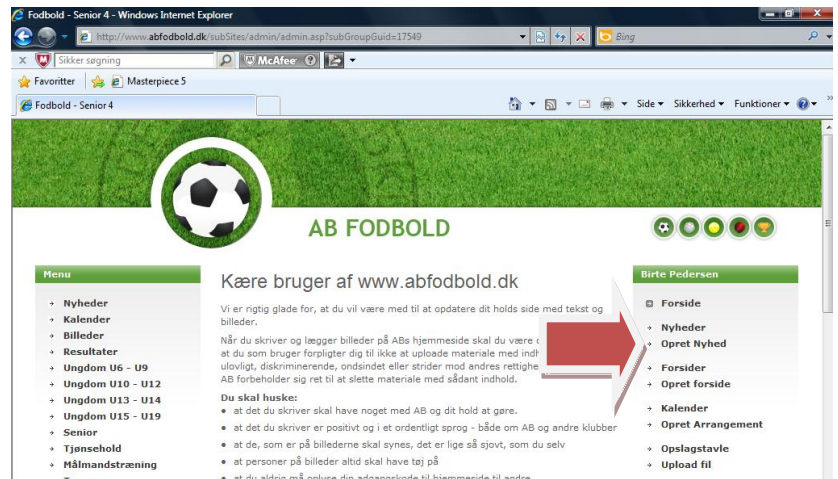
Fodbold - Senior 4 - Windows Internet Explorer

http://www.abfodbold.dk/subSites/admin/admin.asp?subGroupGuid=17549

Bing

Sikker søgning

McAfee

Favoritter

Masterpiece 5

Fodbold - Senior 4

Side ▾ Sikkerhed ▾ Funktioner ▾

AB FODBOLD

Menu

Nyheder
Kalender
Billeder
Resultater
Ungdom U6 - U9
Ungdom U10 - U12
Ungdom U13 - U14
Ungdom U15 - U19
Senior
Tjønsehold
Målmandstræning

Kære bruger af www.abfodbold.dk

Vi er rigtig glade for, at du vil være med til at opdatere dit holds side med tekst og billeder.

Når du skriver og lægger billeder på ABs hjemmeside skal du være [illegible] at du som bruger forpligter dig til ikke at uploade materiale med indh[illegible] ulovligt, diskriminerende, ondsindet eller strider mod andres rettighe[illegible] AB forbeholder sig ret til at slette materiale med sådant indhold.

Du skal huske:
at det du skriver skal have noget med AB og dit hold at gøre.
at det du skriver er positivt og i et ordentligt sprog - både om AB og andre klubber
at de, som er på billederne skal synes, det er lige så sjovt, som du selv
at personer på billeder altid skal have tøj på
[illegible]

Birte Pedersen

Forside
Nyheder
Opret Nyhed
Forsider
Opret forside
Kalender
Opret Arrangement
Opslagstavle
Upload fil